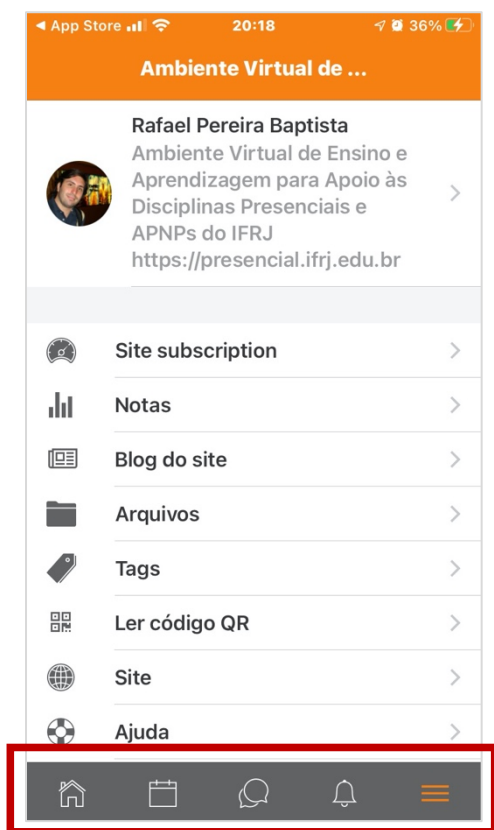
◄ App Store 20:18 36%

Ambiente Virtual de ...

Rafael Pereira Baptista
Ambiente Virtual de Ensino e Aprendizagem para Apoio às Disciplinas Presenciais e APNPs do IFRJ
https://presencial.ifrj.edu.br

Site subscription

Notas

Blog do site

Arquivos

Tags

Ler código QR

Site

Ajuda